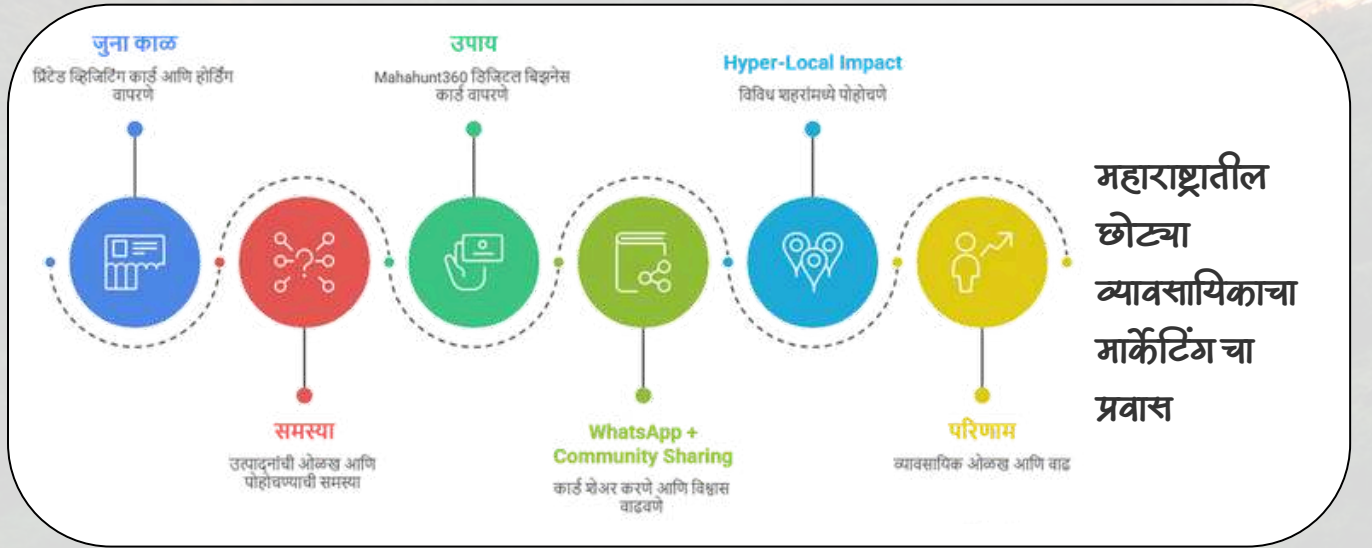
जुना काळ
प्रिंटेड व्हिजिटिंग कार्ड आणि होर्डिंग वापरणे

उपाय
Mahahunt360 डिजिटल बिझनेस कार्ड वापरणे

Hyper-Local Impact
विविध शहरांमध्ये पोहोचणे

समस्या
उत्पादनांची ओळख आणि पोहोचण्याची समस्या

WhatsApp + Community Sharing
कार्ड शेअर करणे आणि विश्वास वाढवणे

परिणाम
व्यावसायिक ओळख आणि वाढ

महाराष्ट्रातील छोट्या व्यावसायिकाचा मार्केटिंग चा प्रवास